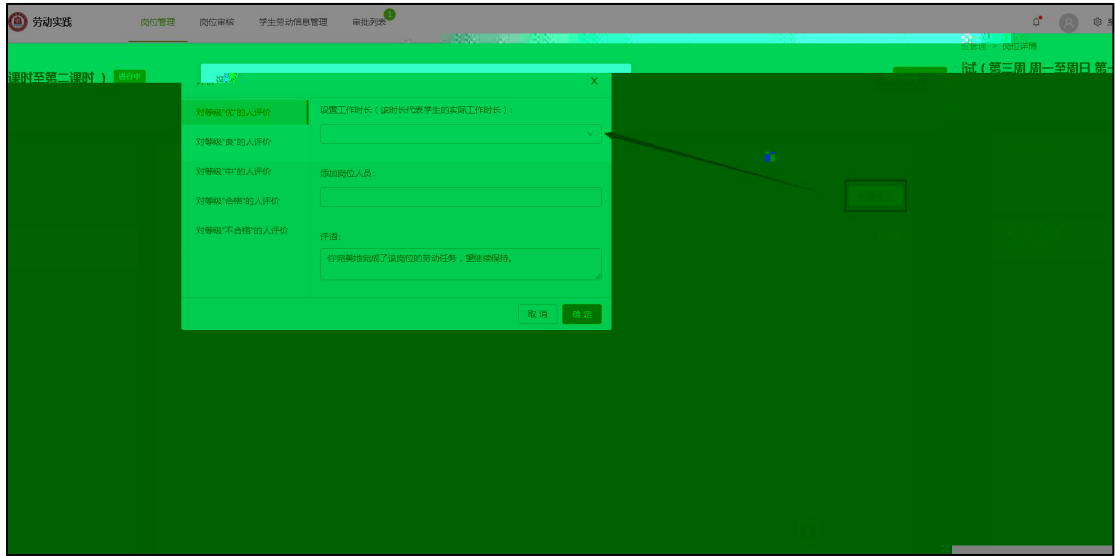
劳动实践

岗位管理 岗位审核 学生劳动信息管理 审批列表

位管理 > 岗位详情

课时至第二课时） 进行中

试（第三周 周一至周日 第

×

对等级"优"的人评价

对等级"良"的人评价

对等级"中"的人评价

对等级"合格"的人评价

对等级"不合格"的人评价

设置工作时长（该时长代表学生的实际工作时长）：

添加岗位人员：

评语：

你完美地完成了该岗位的劳动任务，望继续保持。

取消 确定